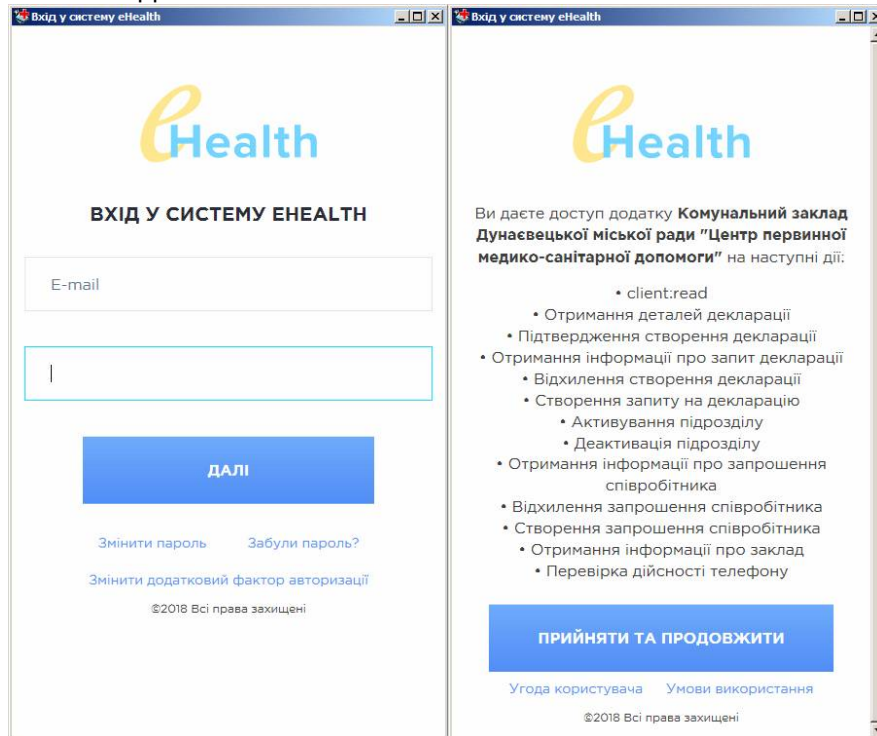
Вхід у систему eHealth

eHealth

ВХІД У СИСТЕМУ EHEALTH

E-mail

ДАЛІ

Змінити пароль Забули пароль?

Змінити додатковий фактор авторизації

©2018 Всі права захищені

Вхід у систему eHealth

eHealth

Ви даєте доступ додатку **Комунальний заклад Дунаєвецької міської ради "Центр первинної медико-санітарної допомоги"** на наступні дії:

• client:read
• Отримання деталей декларації
• Підтвердження створення декларації
• Отримання інформації про запит декларації
• Відхилення створення декларації
• Створення запиту на декларацію
• Активування підрозділу
• Деактивація підрозділу
• Отримання інформації про запрошення співробітника
• Відхилення запрошення співробітника
• Створення запрошення співробітника
• Отримання інформації про заклад
• Перевірка дійсності телефону

ПРИЙНЯТИ ТА ПРОДОВЖИТИ

Угода користувача Умови використання

©2018 Всі права захищені